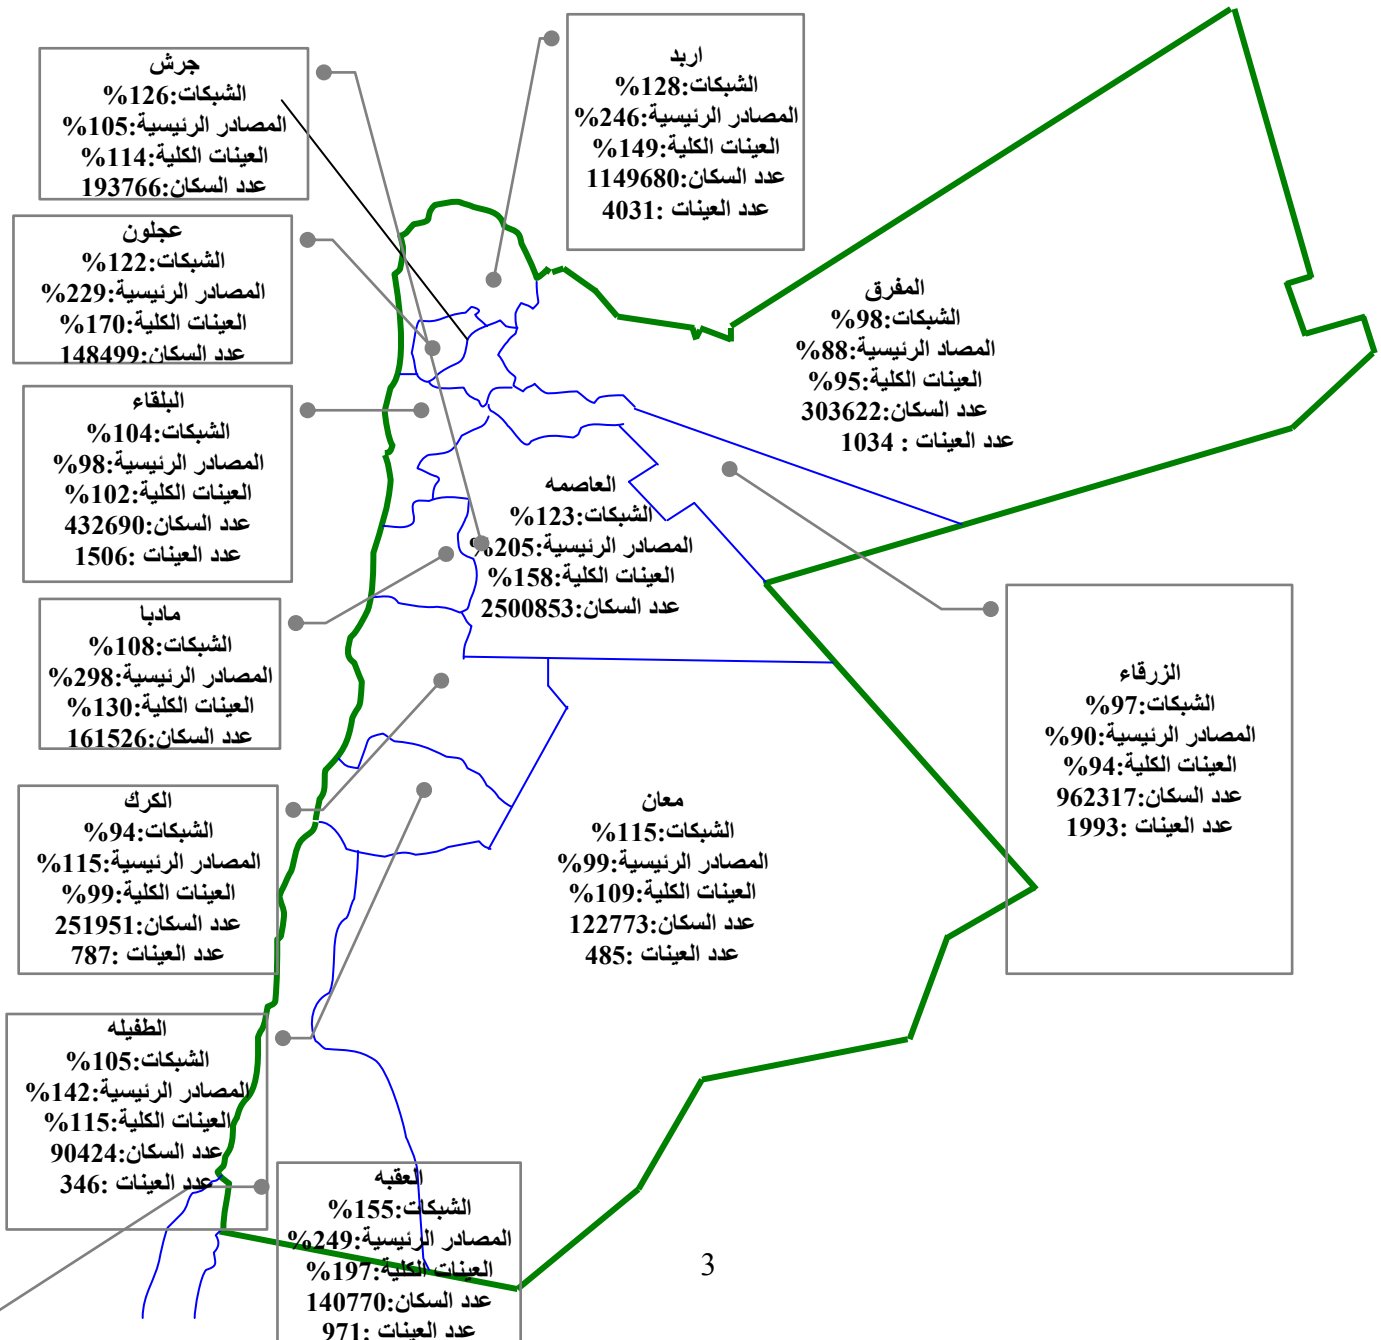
جرش
الشبكات:126%
المصادر الرئيسية:105%
العينات الكلية:114%
عدد السكان:193766

اربد
الشبكات:128%
المصادر الرئيسية:246%
العينات الكلية:149%
عدد السكان:1149680
عدد العينات :4031

عجلون
الشبكات:122%
المصادر الرئيسية:229%
العينات الكلية:170%
عدد السكان:148499

المفرق
الشبكات:98%
المصاد الرئيسية:88%
العينات الكلية:95%
عدد السكان:303622
عدد العينات : 1034

البلقاء
الشبكات:104%
المصادر الرئيسية:98%
العينات الكلية:102%
عدد السكان:432690
عدد العينات :1506

العاصمه
الشبكات:123%
المصادر الرئيسية:205%
العينات الكلية:158%
عدد السكان:2500853

مادبا
الشبكات:108%
المصادر الرئيسية:298%
العينات الكلية:130%
عدد السكان:161526

الزرقاء
الشبكات:97%
المصادر الرئيسية:90%
العينات الكلية:94%
عدد السكان:962317
عدد العينات :1993

الكرك
الشبكات:94%
المصادر الرئيسية:115%
العينات الكلية:99%
عدد السكان:251951
عدد العينات :787

معان
الشبكات:115%
المصادر الرئيسية:99%
العينات الكلية:109%
عدد السكان:122773
عدد العينات :485

الطفيله
الشبكات:105%
المصادر الرئيسية:142%
العينات الكلية:115%
عدد السكان:90424
عدد العينات :346

العقبه
الشبكات:155%
المصادر الرئيسية:249%
العينات الكلية:197%
عدد السكان:140770
عدد العينات :971

3